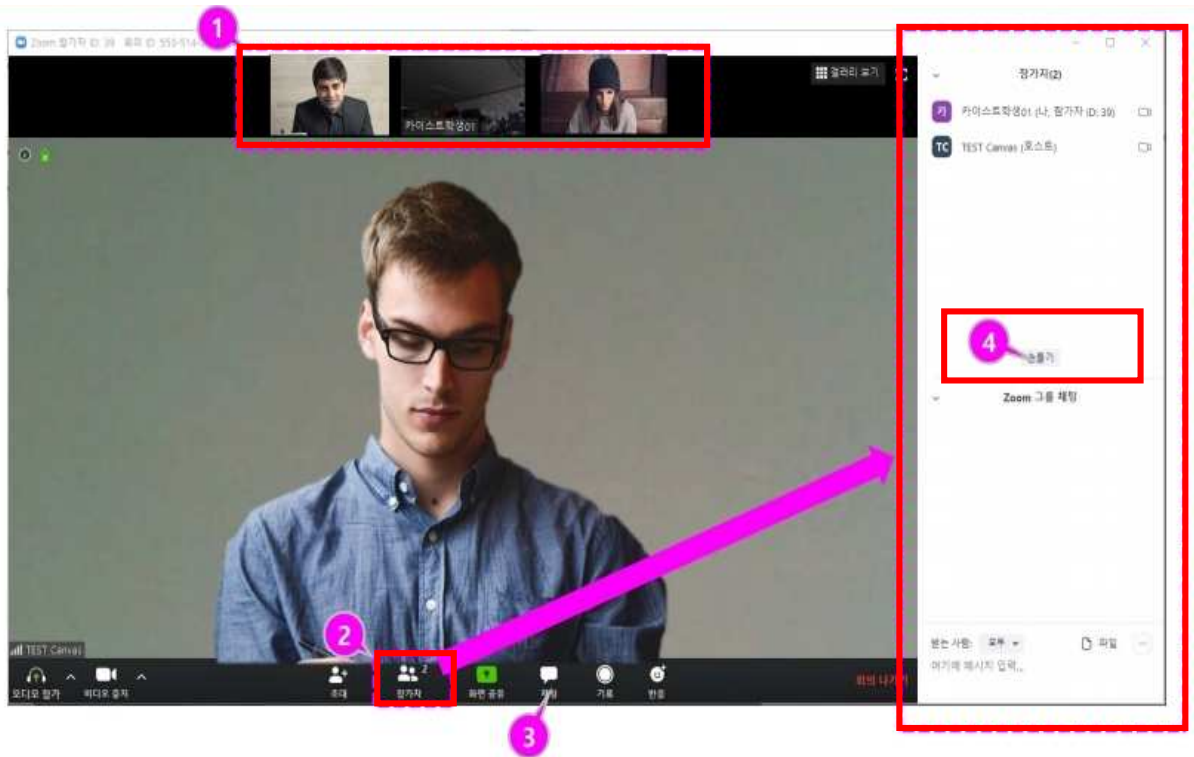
Zoom 참가자 ID: 39 회의 ID: 550-514-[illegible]

1

갤러리 보기

카이스트학생01

TEST Canvas

오디오 참가

비디오 중지

초대

참가자 2

화면 공유

채팅

기록

반응

회의 나가기

2

3

참가자(2)

카이스트학생01 (나, 참가자 ID: 39)

TEST Canvas (호스트)

4

손들기

Zoom 그룹 채팅

받는 사람: 모두

파일

여기에 메시지 입력...